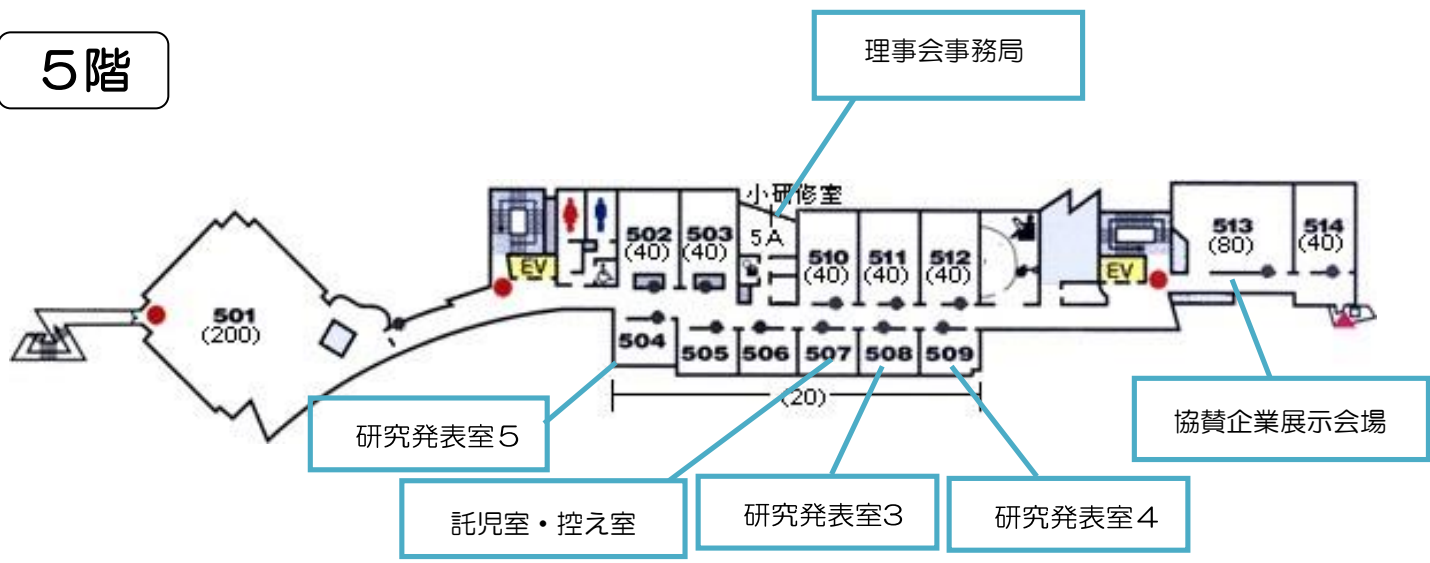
５階

理事会事務局

小研修室

5A

EV

502
(40)

503
(40)

510
(40)

511
(40)

512
(40)

EV

513
(80)

514
(40)

501
(200)

504

505

506

507

508

509

(20)

研究発表室５

託児室・控え室

研究発表室３

研究発表室４

協賛企業展示会場